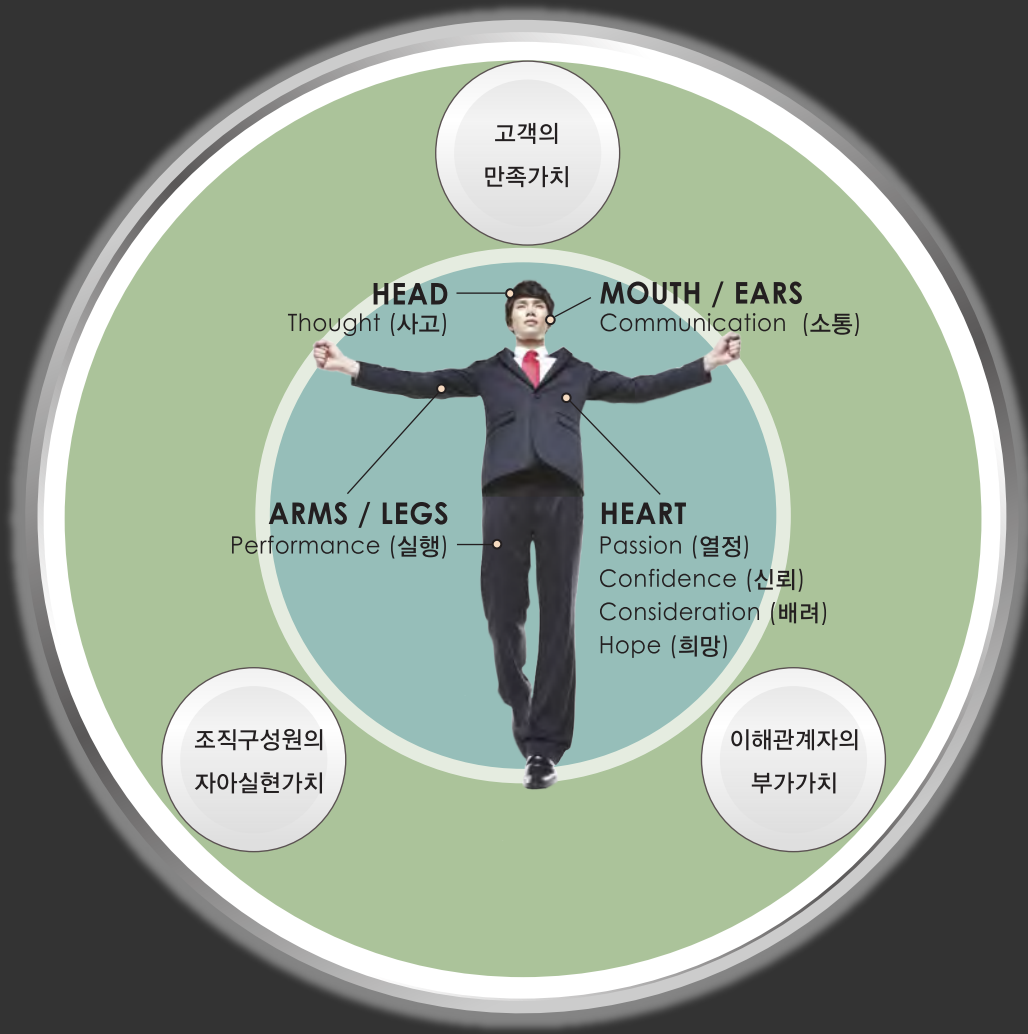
고객의
만족가치

HEAD
Thought (사고)

MOUTH / EARS
Communication (소통)

ARMS / LEGS
Performance (실행)

HEART
Passion (열정)
Confidence (신뢰)
Consideration (배려)
Hope (희망)

조직구성원의
자아실현가치

이해관계자의
부가가치